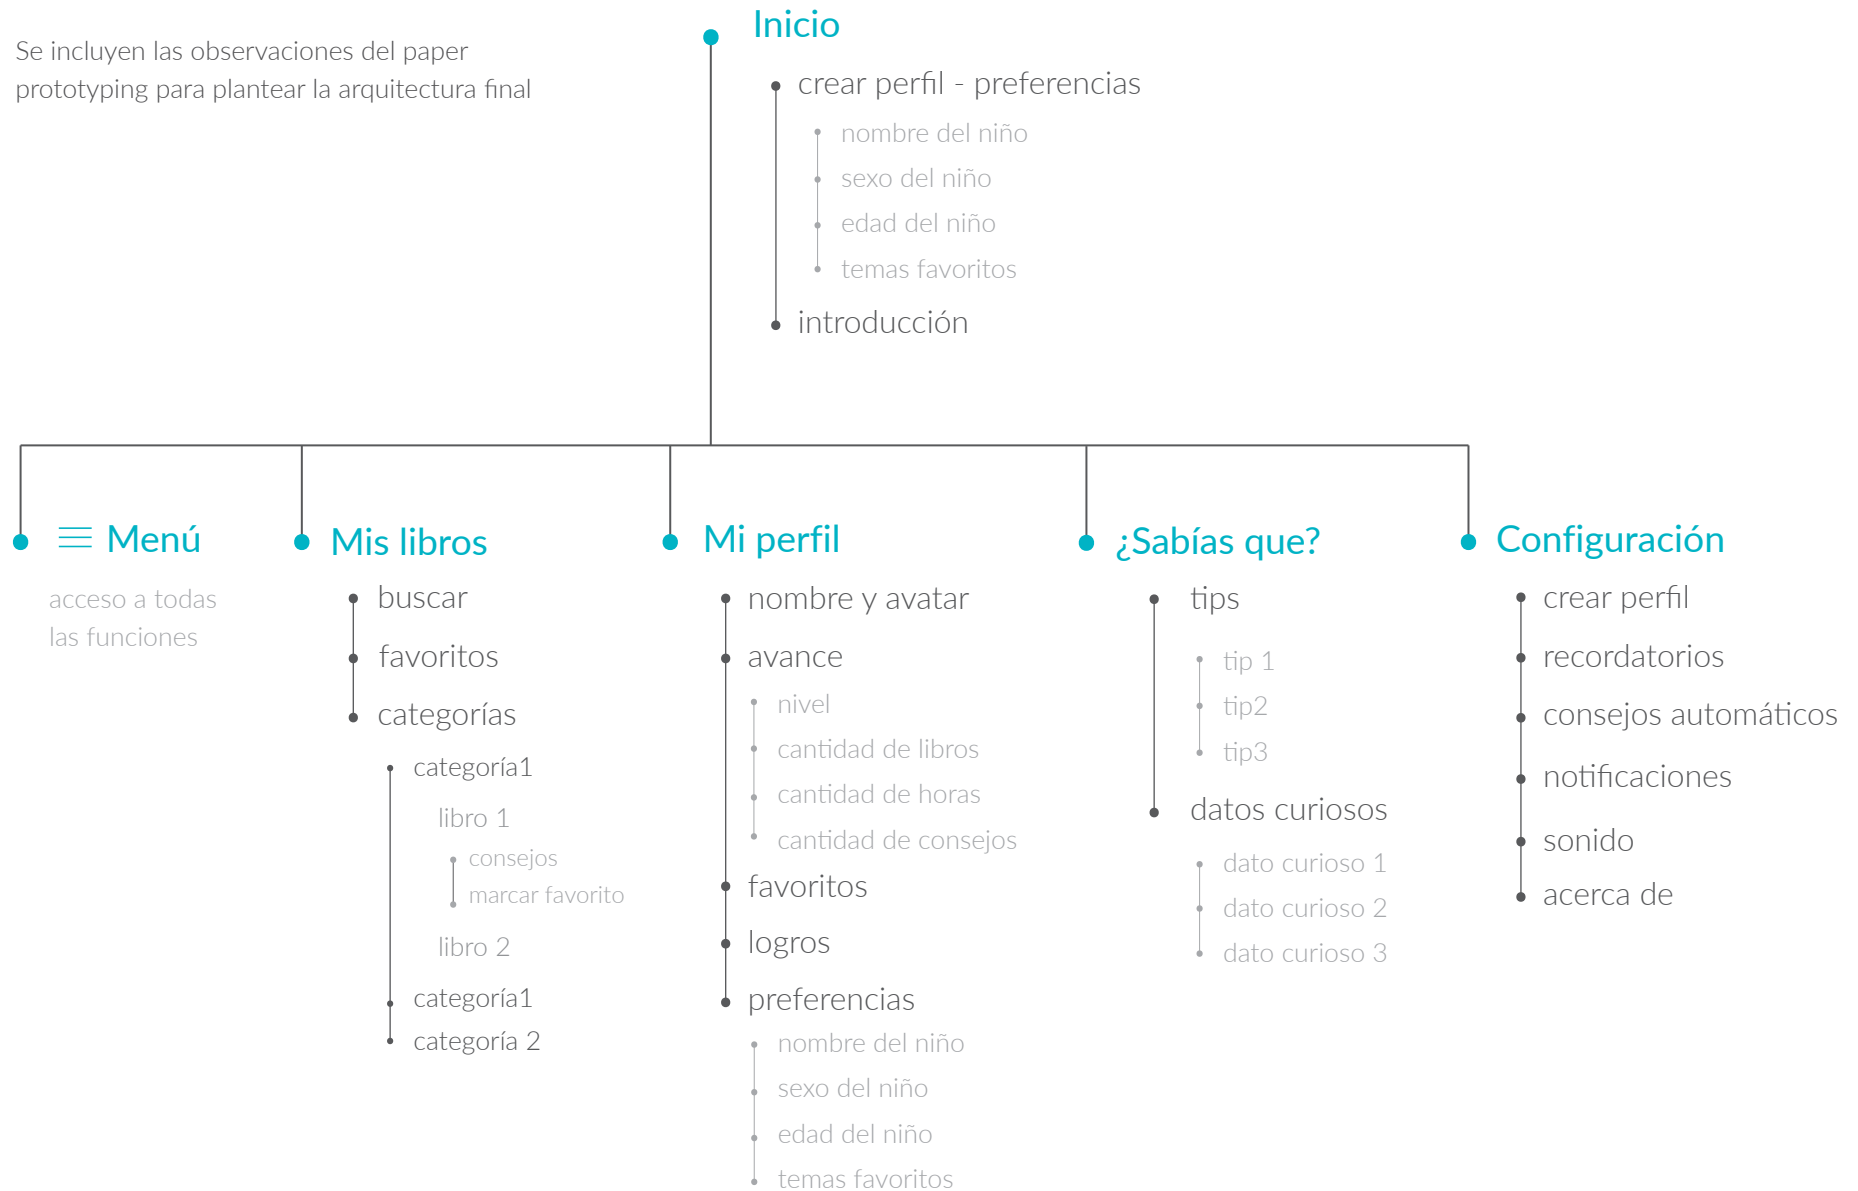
Se incluyen las observaciones del paper prototyping para plantear la arquitectura final

Inicio

crear perfil - preferencias

nombre del niño

sexo del niño

edad del niño

temas favoritos

introducción

Menú

acceso a todas las funciones

Mis libros

buscar

favoritos

categorías

categoría1

libro 1

consejos

marcar favorito

libro 2

categoría1

categoría 2

Mi perfil

nombre y avatar

avance

nivel

cantidad de libros

cantidad de horas

cantidad de consejos

favoritos

logros

preferencias

nombre del niño

sexo del niño

edad del niño

temas favoritos

¿Sabías que?

tips

tip 1

tip2

tip3

datos curiosos

dato curioso 1

dato curioso 2

dato curioso 3

Configuración

crear perfil

recordatorios

consejos automáticos

notificaciones

sonido

acerca de